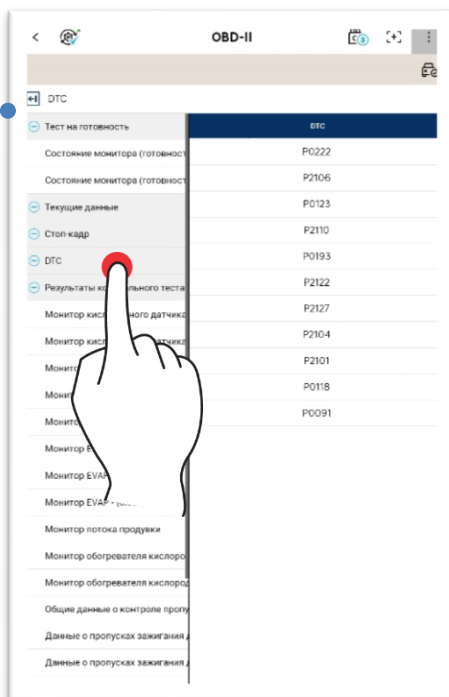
OBD-II

DTC

Тест на готовность

Состояние монитора (готовност

Состояние монитора (готовност

Текущие данные

Стоп-кадр

DTC

Результаты ко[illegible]льного теста

Монитор кис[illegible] датчика

Монитор кис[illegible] датчика

Монито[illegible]

Монито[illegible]

Монито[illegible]

Монитор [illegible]

Монитор EVAP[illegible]

Монитор EVAP - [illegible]

Монитор потока продувки

Монитор обогревателя кислоро

Монитор обогревателя кислород

Общие данные о контроле пропу

Данные о пропусках зажигания д

Данные о пропусках зажигания д

| DTC |
|---|
| P0222 |
| P2106 |
| P0123 |
| P2110 |
| P0193 |
| P2122 |
| P2127 |
| P2104 |
| P2101 |
| P0118 |
| P0091 |